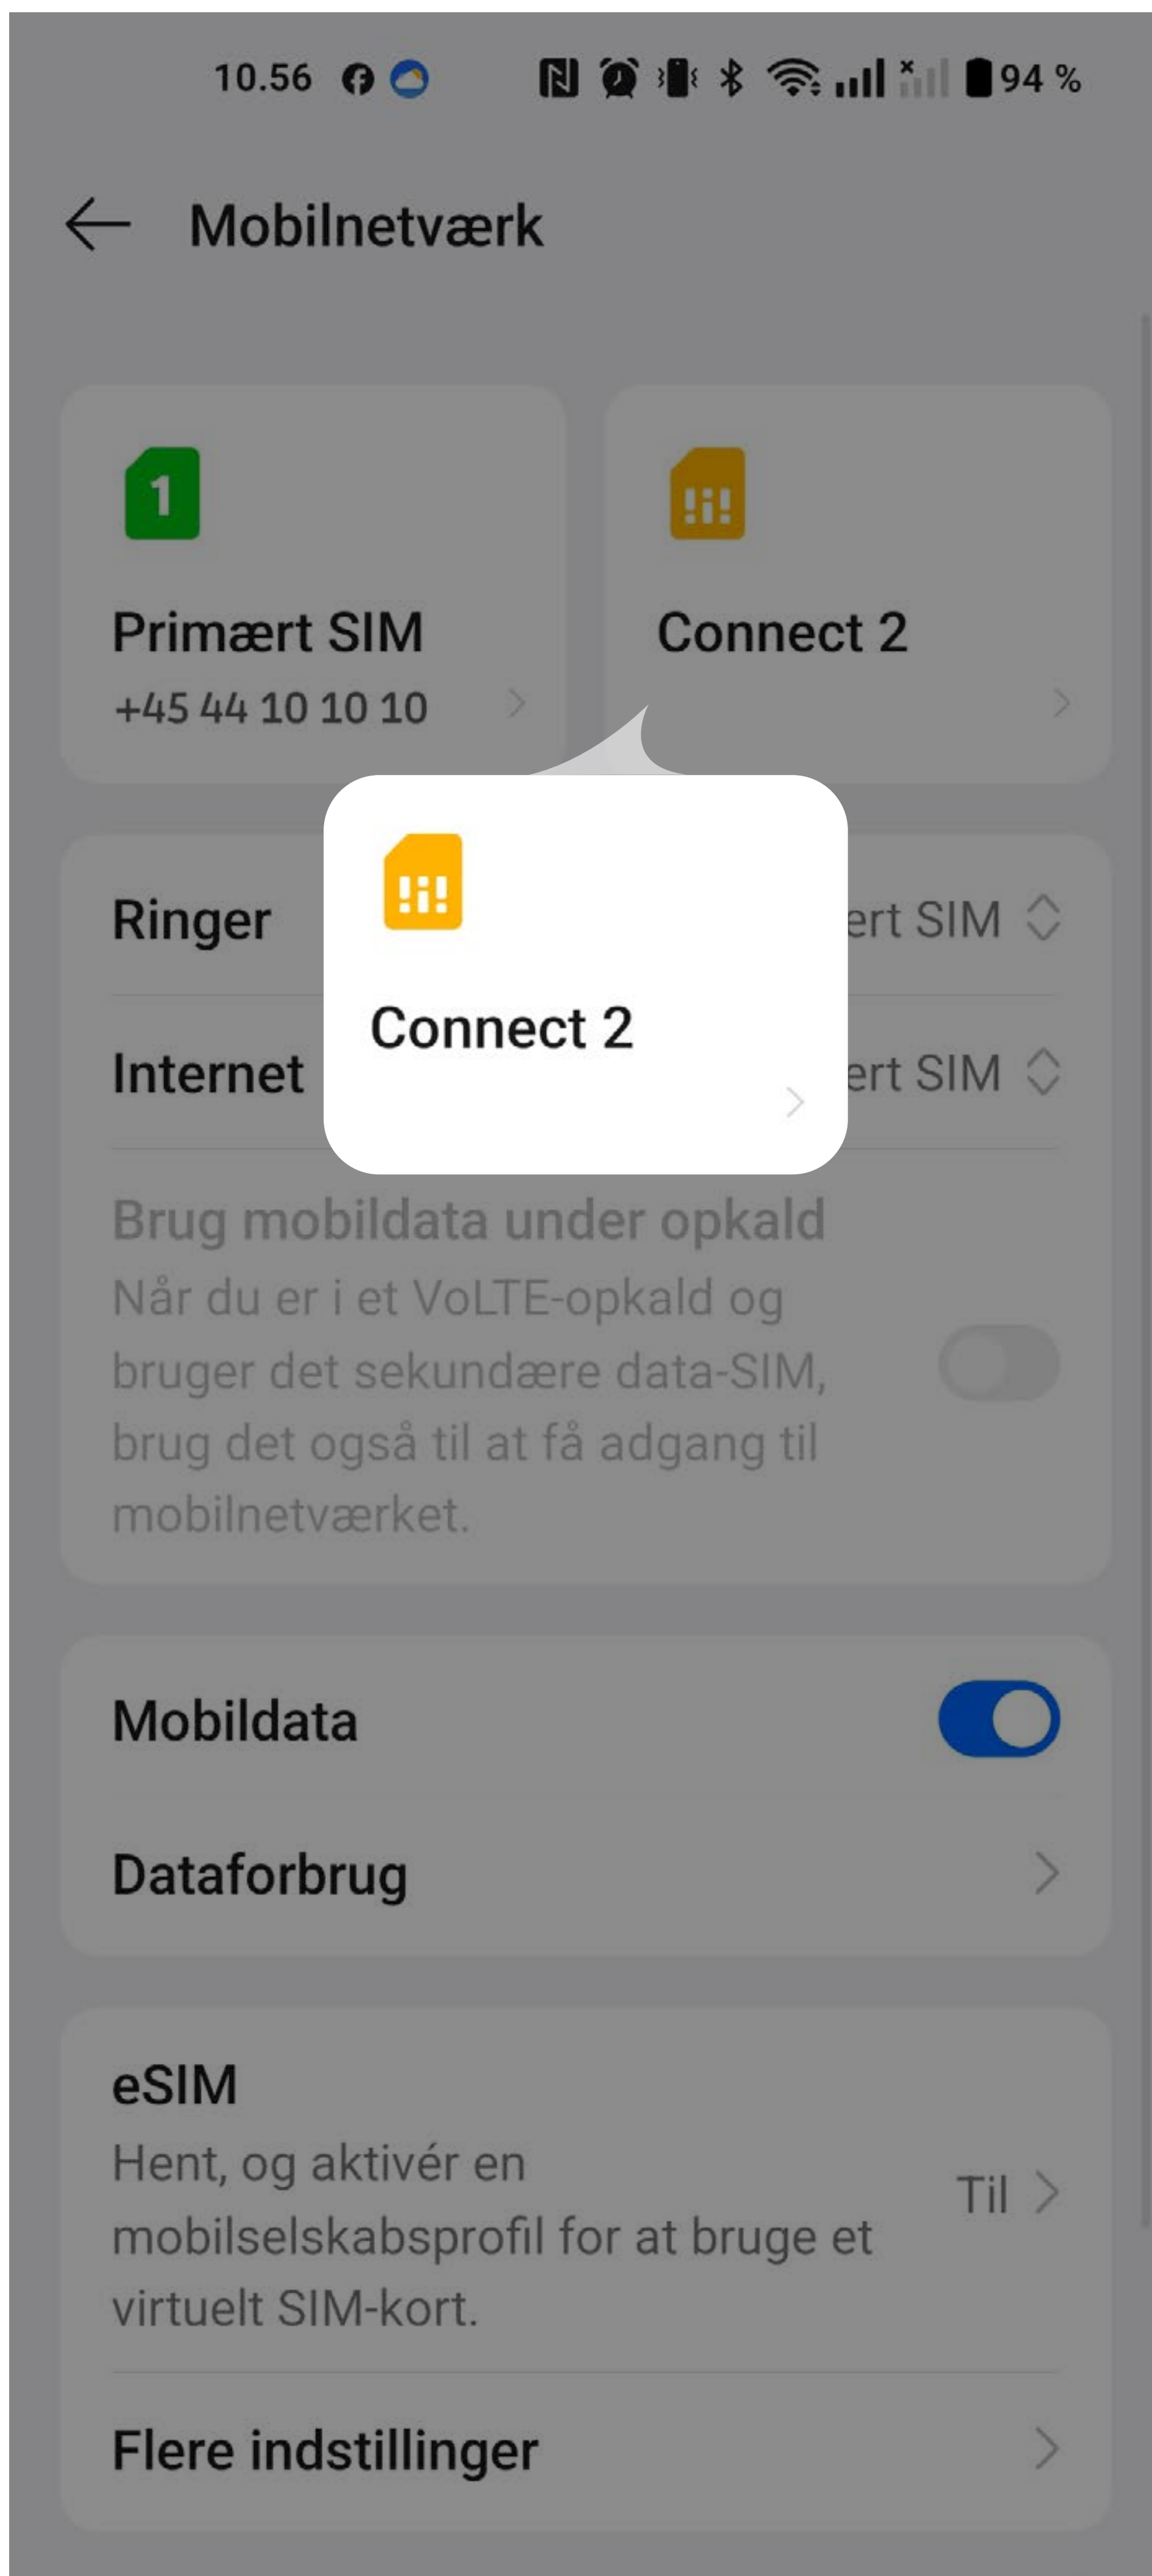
10.56 94 %

Mobilnetværk

1

Primært SIM
+45 44 10 10 10

Connect 2

Ringer ert SIM

Internet ert SIM

Connect 2

Brug mobildata under opkald
Når du er i et VoLTE-opkald og bruger det sekundære data-SIM, brug det også til at få adgang til mobilnetværket.

Mobildata

Dataforbrug

eSIM
Hent, og aktivér en mobilselskabsprofil for at bruge et virtuelt SIM-kort.
Til

Flere indstillinger